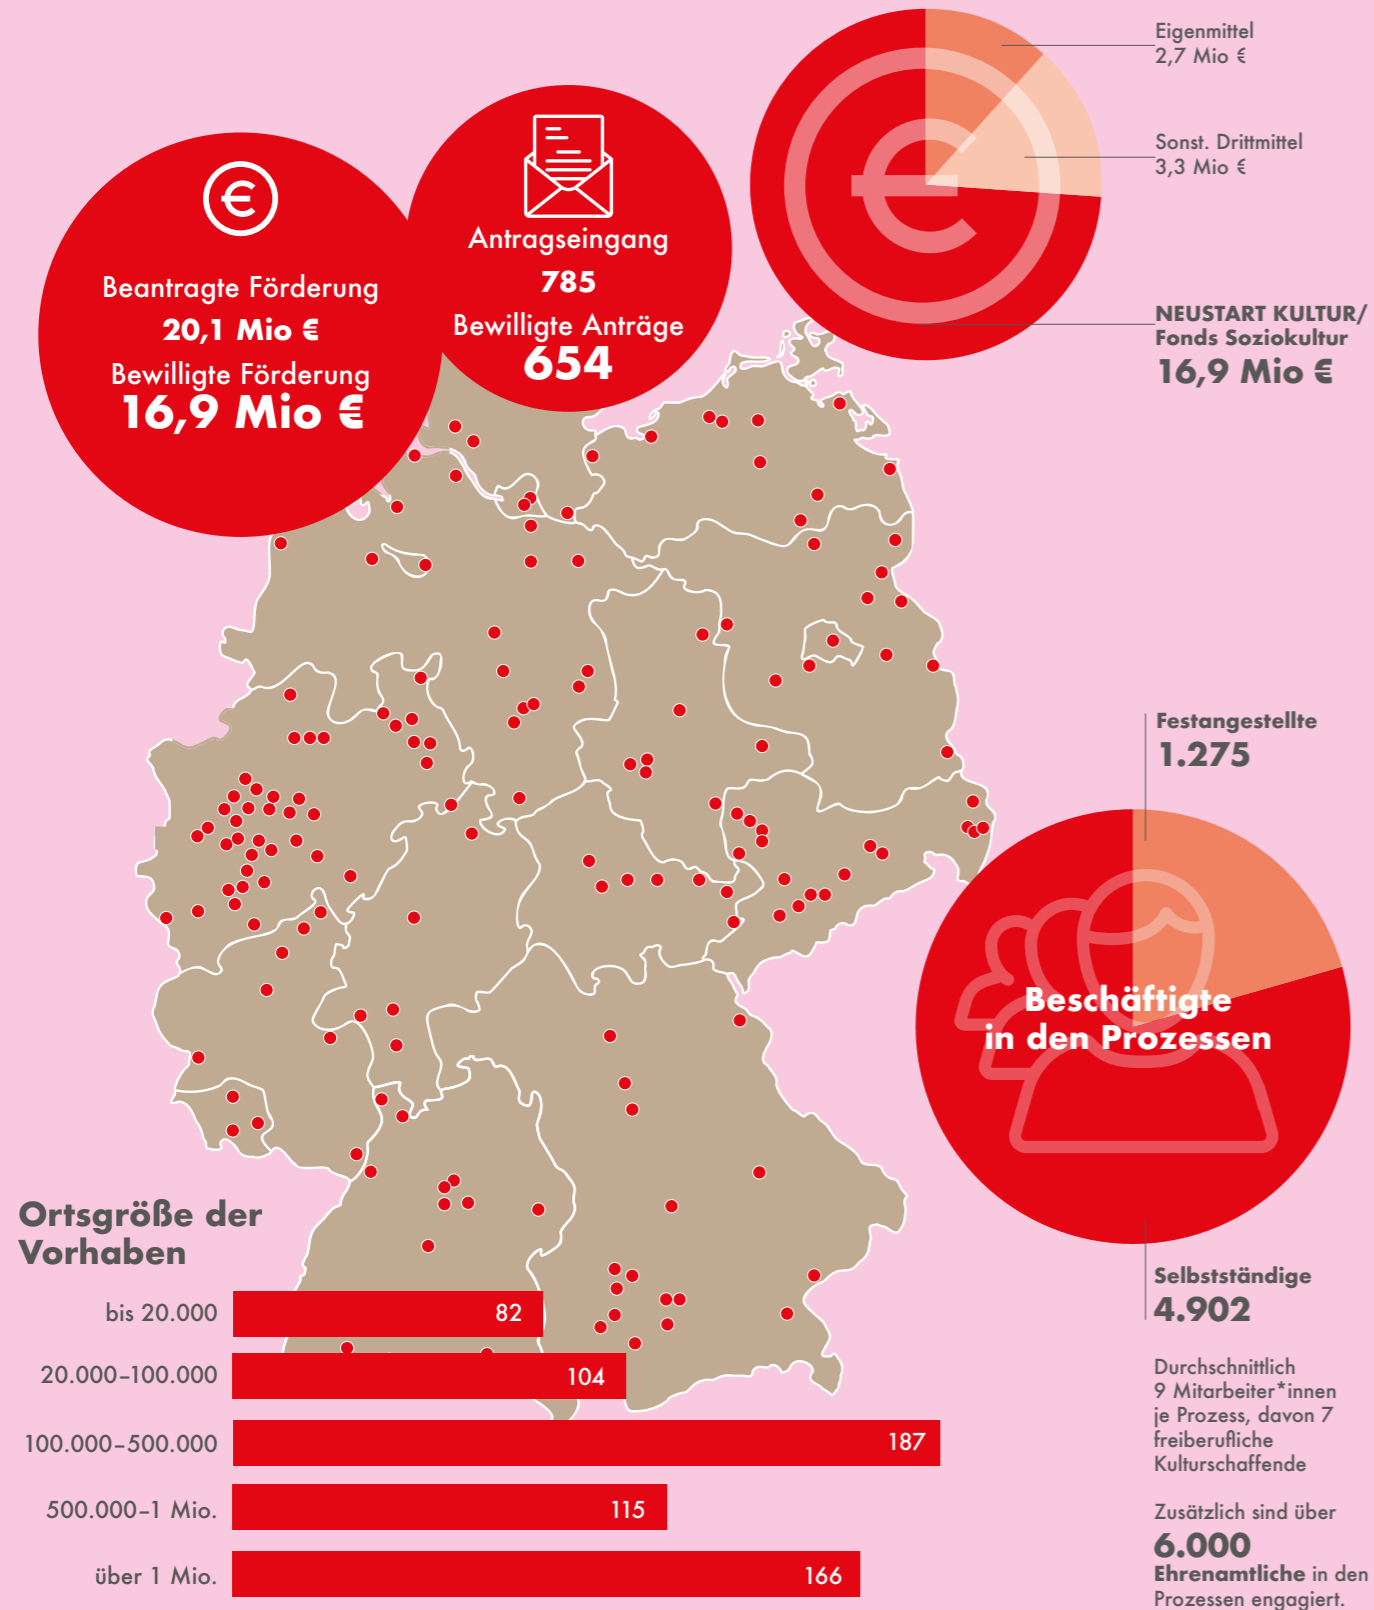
€

Beantragte Förderung
20,1 Mio €
Bewilligte Förderung
16,9 Mio €

Antragseingang
785
Bewilligte Anträge
654

Eigenmittel
2,7 Mio €

Sonst. Drittmittel
3,3 Mio €

NEUSTART KULTUR/
Fonds Soziokultur
16,9 Mio €

Festangestellte
1.275

Beschäftigte in den Prozessen

Selbstständige
4.902

Durchschnittlich 9 Mitarbeiter*innen je Prozess, davon 7 freiberufliche Kulturschaffende

Zusätzlich sind über
6.000
Ehrenamtliche in den Prozessen engagiert.

Ortsgröße der Vorhaben

| | |
|---|---|
| bis 20.000 | 82 |
| 20.000–100.000 | 104 |
| 100.000–500.000 | 187 |
| 500.000–1 Mio. | 115 |
| über 1 Mio. | 166 |